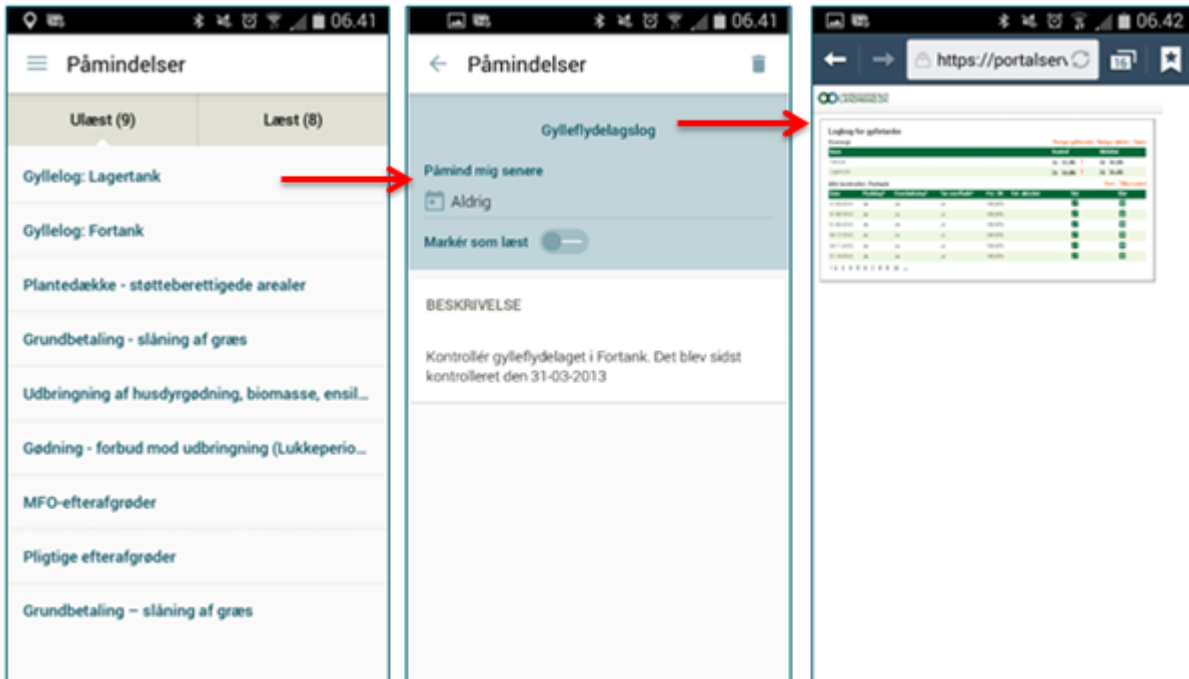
06.41

Påmindelser

Ulæst (9)

Læst (8)

Gyllelog: Lagertank

Gyllelog: Fortank

Plantedække - støtteberettigede arealer

Grundbetaling - slåning af græs

Udbringning af husdyrgødning, biomasse, ensil...

Gødning - forbud mod udbringning (Lukkeperio...

MFO-efterafgrøder

Pligtige efterafgrøder

Grundbetaling – slåning af græs

06.41

Påmindelser

Gylleflydelagslog

Påmind mig senere

Aldrig

Markér som læst

BESKRIVELSE

Kontrollér gylleflydelaget i Fortank. Det blev sidst kontrolleret den 31-03-2013

06.42

https://portalserv

16

Logbog for gylletanke

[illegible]